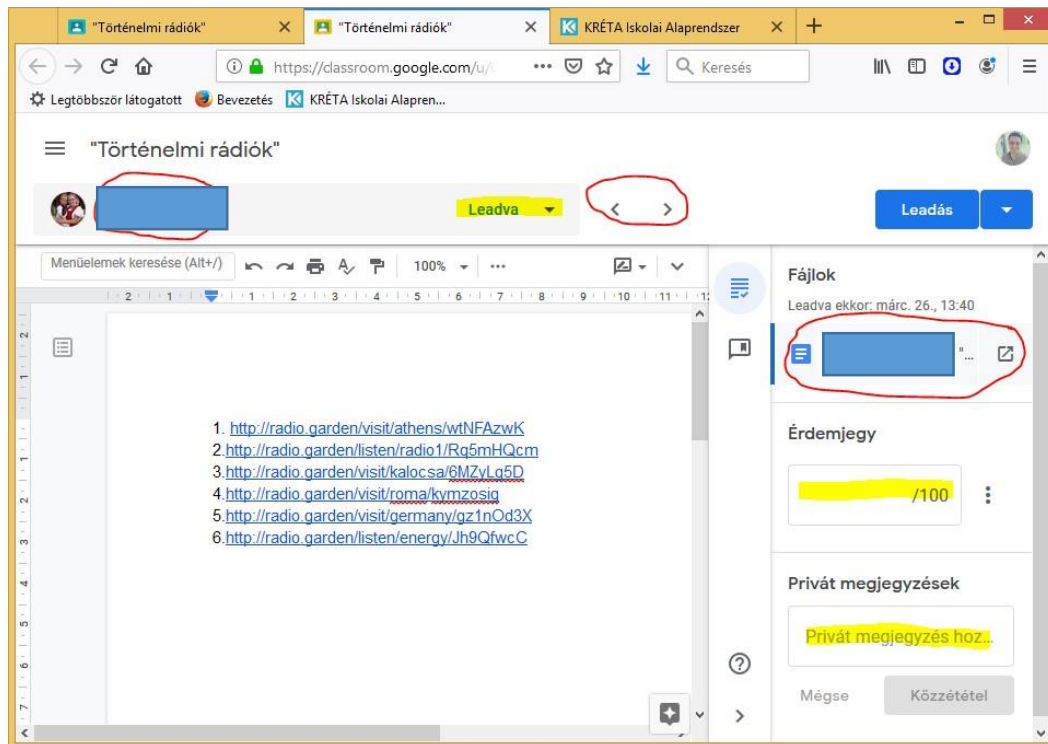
"Történelmi rádiók" × "Történelmi rádiók" × KRÉTA Iskolai Alaprendszer × +

https://classroom.google.com/u/ ··· Keresés

Legtöbbször látogatott Bevezetés KRÉTA Iskolai Alapren...

"Történelmi rádiók"

Leadva

Leadás

Menüelemek keresése (Alt+/) 100% ···

1. http://radio.garden/visit/athens/wtNFAzwK
2.http://radio.garden/listen/radio1/Rq5mHQcm
3.http://radio.garden/visit/kalocsa/6MZyLq5D
4.http://radio.garden/visit/roma/kymzosig
5.http://radio.garden/visit/germany/gz1nOd3X
6.http://radio.garden/listen/energy/Jh9QfwcC

Fájlok

Leadva ekkor: márc. 26., 13:40

Érdemjegy

/100

Privát megjegyzések

Privát megjegyzés hoz...

Mégse Közzététel